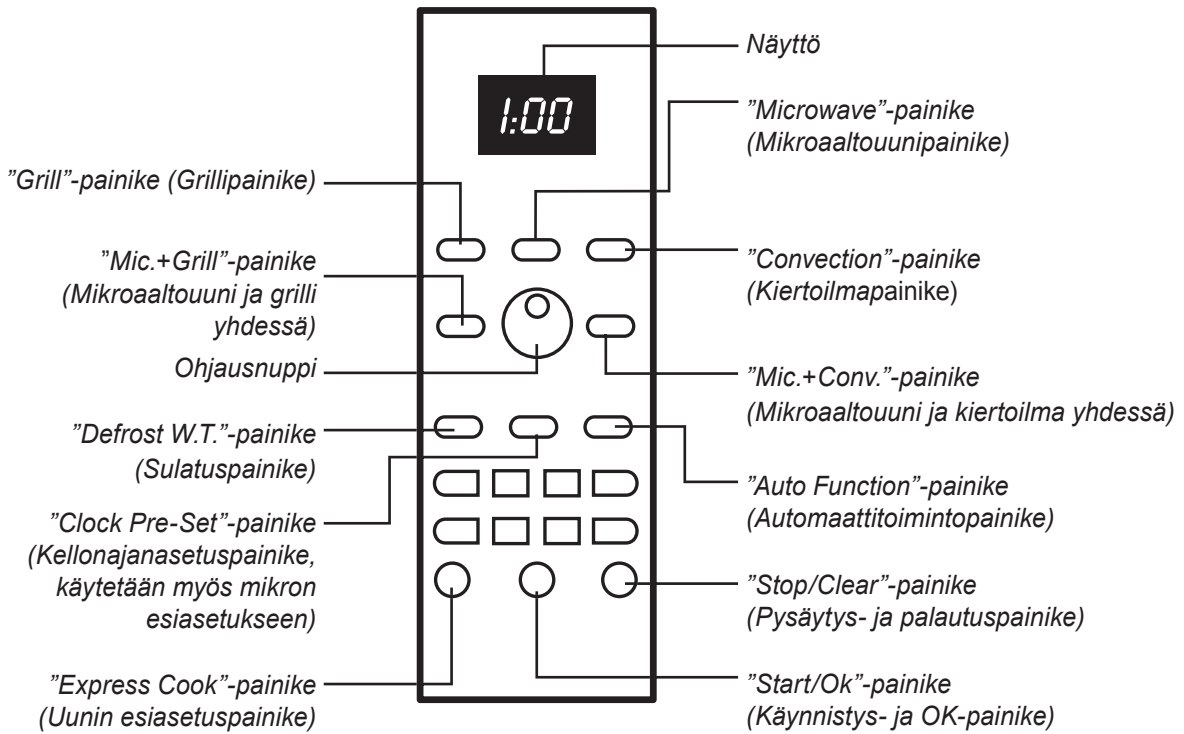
1:00

Näyttö

"Microwave"-painike (Mikroaaltouunipainike)

"Grill"-painike (Grillipainike)

"Mic.+Grill"-painike (Mikroaaltouuni ja grilli yhdessä)

"Convection"-painike (Kiertoilmapainike)

Ohjausnuppi

"Mic.+Conv."-painike (Mikroaaltouuni ja kiertoilma yhdessä)

"Defrost W.T."-painike (Sulatuspainike)

"Auto Function"-painike (Automaattitoimintopainike)

"Clock Pre-Set"-painike (Kellonajanasetuspainike, käytetään myös mikron esiasetukseen)

"Stop/Clear"-painike (Pysäytys- ja palautuspainike)

"Express Cook"-painike (Uunin esiasetuspainike)

"Start/Ok"-painike (Käynnistys- ja OK-painike)